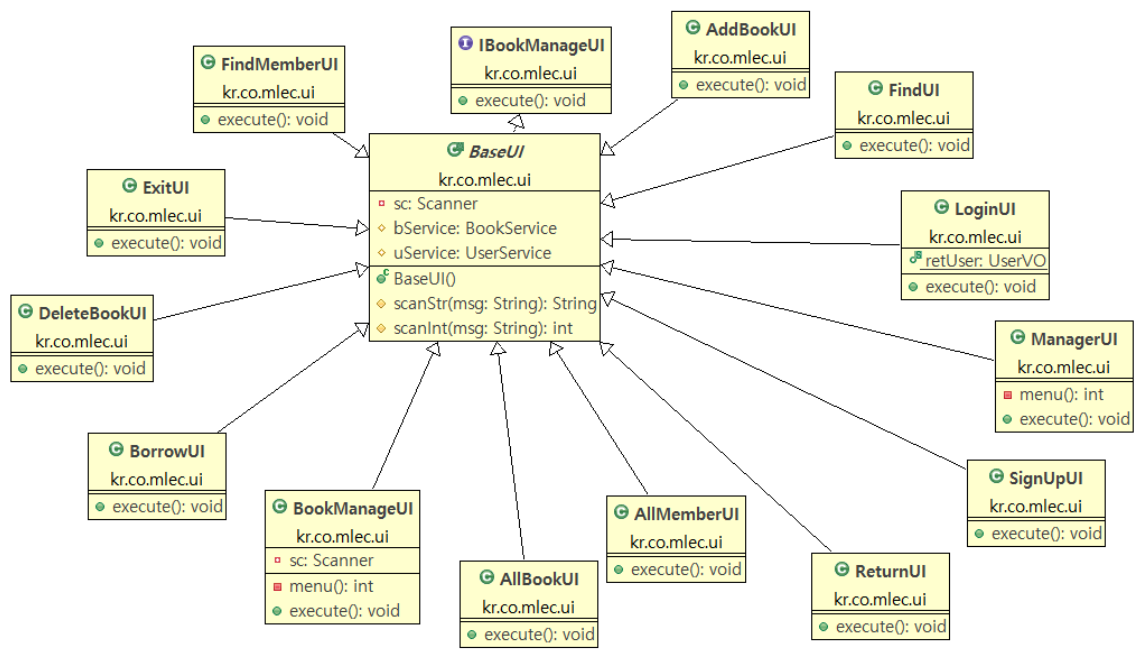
IBookManageUI
kr.co.mlec.ui
execute(): void

AddBookUI
kr.co.mlec.ui
execute(): void

FindMemberUI
kr.co.mlec.ui
execute(): void

FindUI
kr.co.mlec.ui
execute(): void

BaseUI
kr.co.mlec.ui
sc: Scanner
bService: BookService
uService: UserService
BaseUI()
scanStr(msg: String): String
scanInt(msg: String): int

ExitUI
kr.co.mlec.ui
execute(): void

LoginUI
kr.co.mlec.ui
retUser: UserVO
execute(): void

DeleteBookUI
kr.co.mlec.ui
execute(): void

ManagerUI
kr.co.mlec.ui
menu(): int
execute(): void

BorrowUI
kr.co.mlec.ui
execute(): void

SignUpUI
kr.co.mlec.ui
execute(): void

BookManageUI
kr.co.mlec.ui
sc: Scanner
menu(): int
execute(): void

AllMemberUI
kr.co.mlec.ui
execute(): void

AllBookUI
kr.co.mlec.ui
execute(): void

ReturnUI
kr.co.mlec.ui
execute(): void